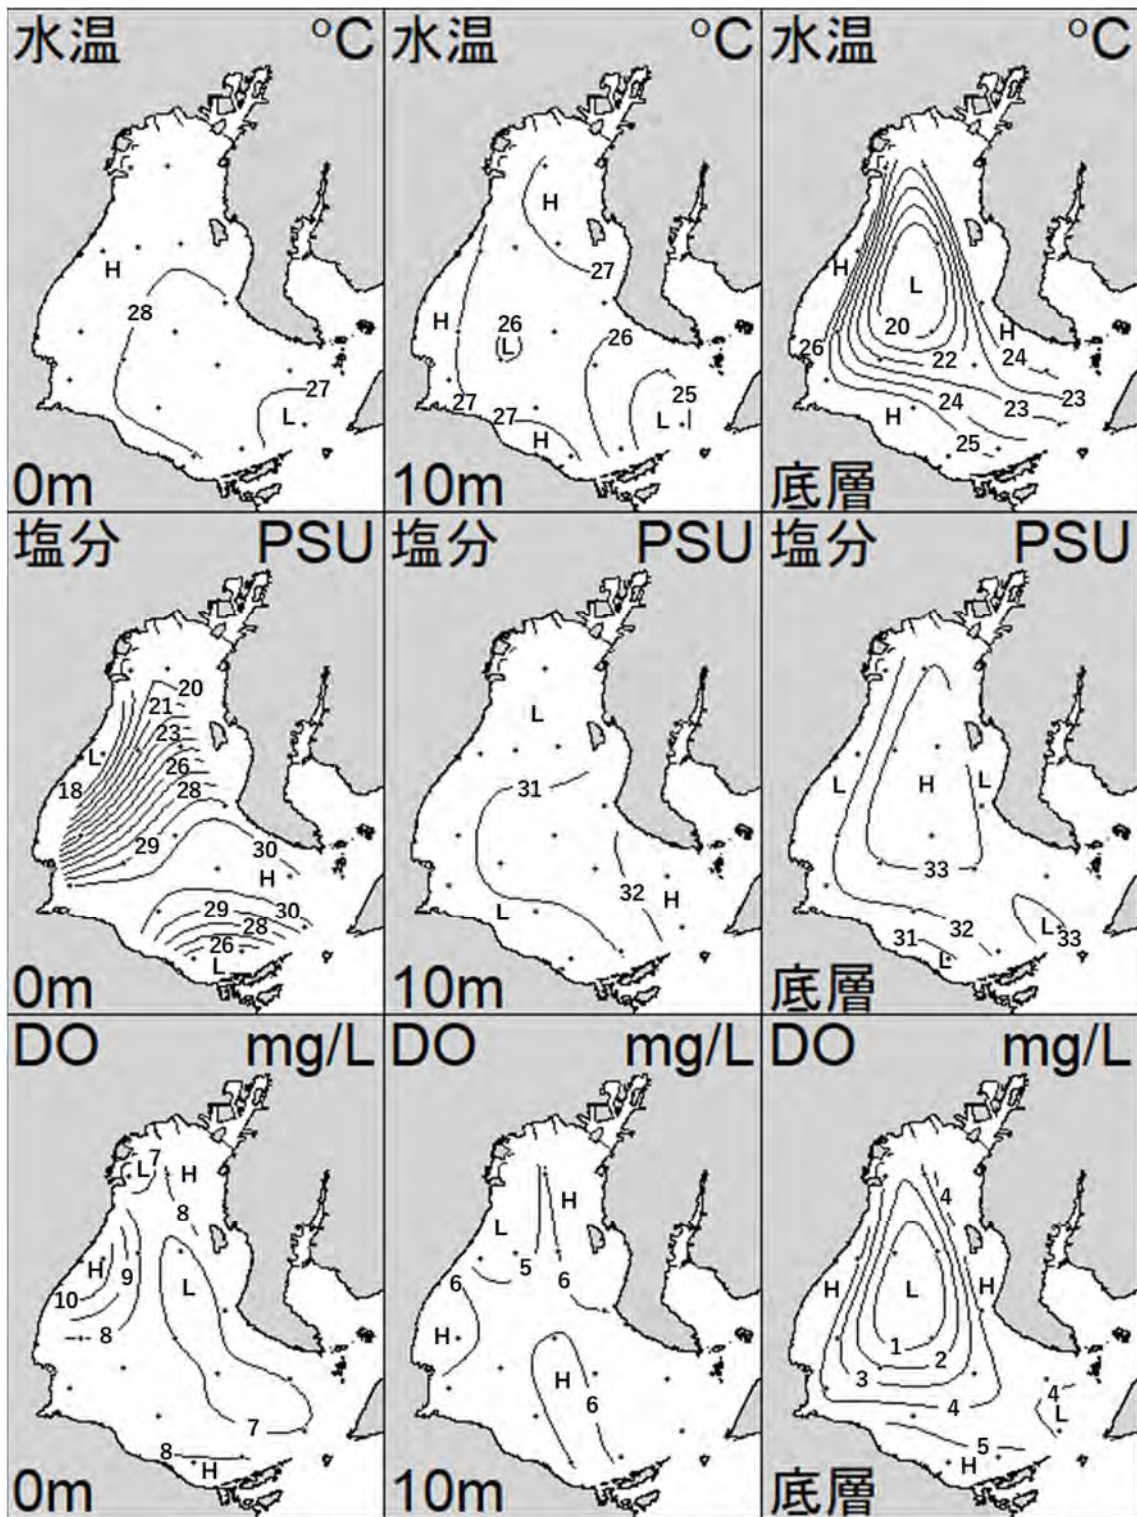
水温 °C
H
28
27
L
0m

水温 °C
H
27
H
26
L
26
27
27
H
25
L
10m

水温 °C
H
L
20
H
24
26
22
23
H
24
23
25
底層

塩分 PSU
20
21
23
L
26
18
28
29
30
H
29
30
28
26
L
0m

塩分 PSU
L
31
32
H
L
10m

塩分 PSU
L
H
L
33
32
L
33
31
L
底層

DO mg/L
L
7
H
8
H
9
L
10
8
7
8
H
0m

DO mg/L
H
L
5
6
6
H
H
6
10m

DO mg/L
4
H
L
H
1
2
3
4
4
L
5
H
底層